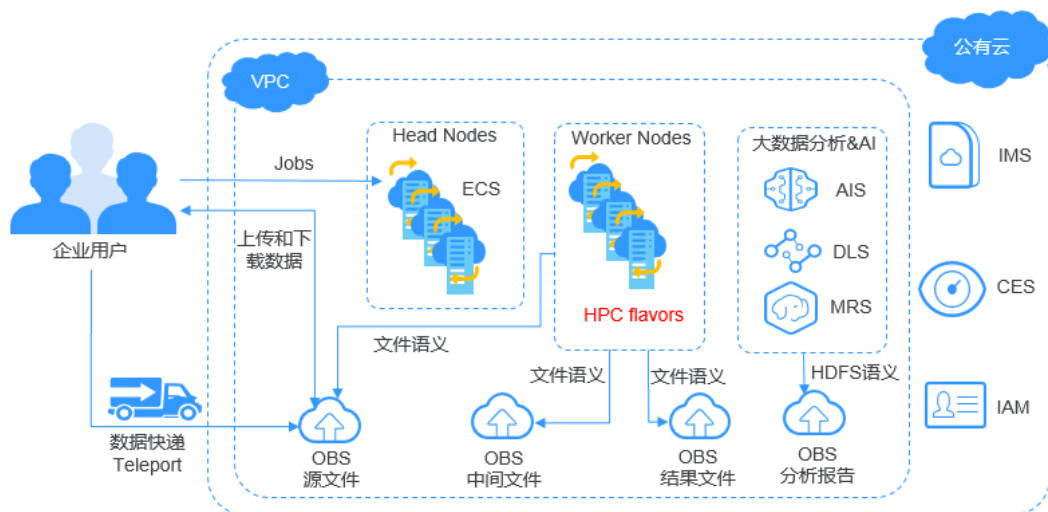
公有云

VPC

企业用户

Jobs

上传和下载数据

Head Nodes

ECS

Worker Nodes

HPC flavors

大数据分析&AI

AIS

DLS

MRS

IMS

CES

IAM

文件语义

文件语义

文件语义

HDFS语义

数据快递
Teleport

OBS
源文件

OBS
中间文件

OBS
结果文件

OBS
分析报告